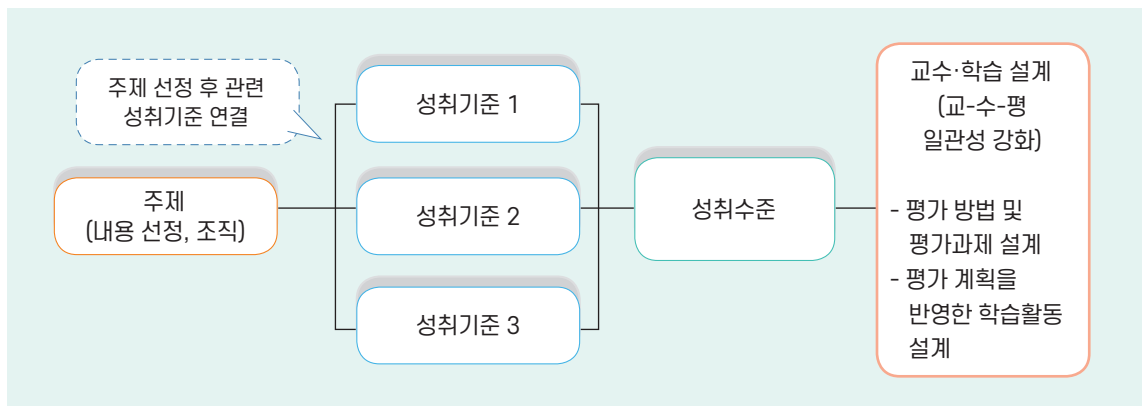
주제 선정 후 관련 성취기준 연결

주제 (내용 선정, 조직)

성취기준 1

성취기준 2

성취기준 3

성취수준

교수·학습 설계 (교-수-평 일관성 강화)

- 평가 방법 및 평가과제 설계
- 평가 계획을 반영한 학습활동 설계